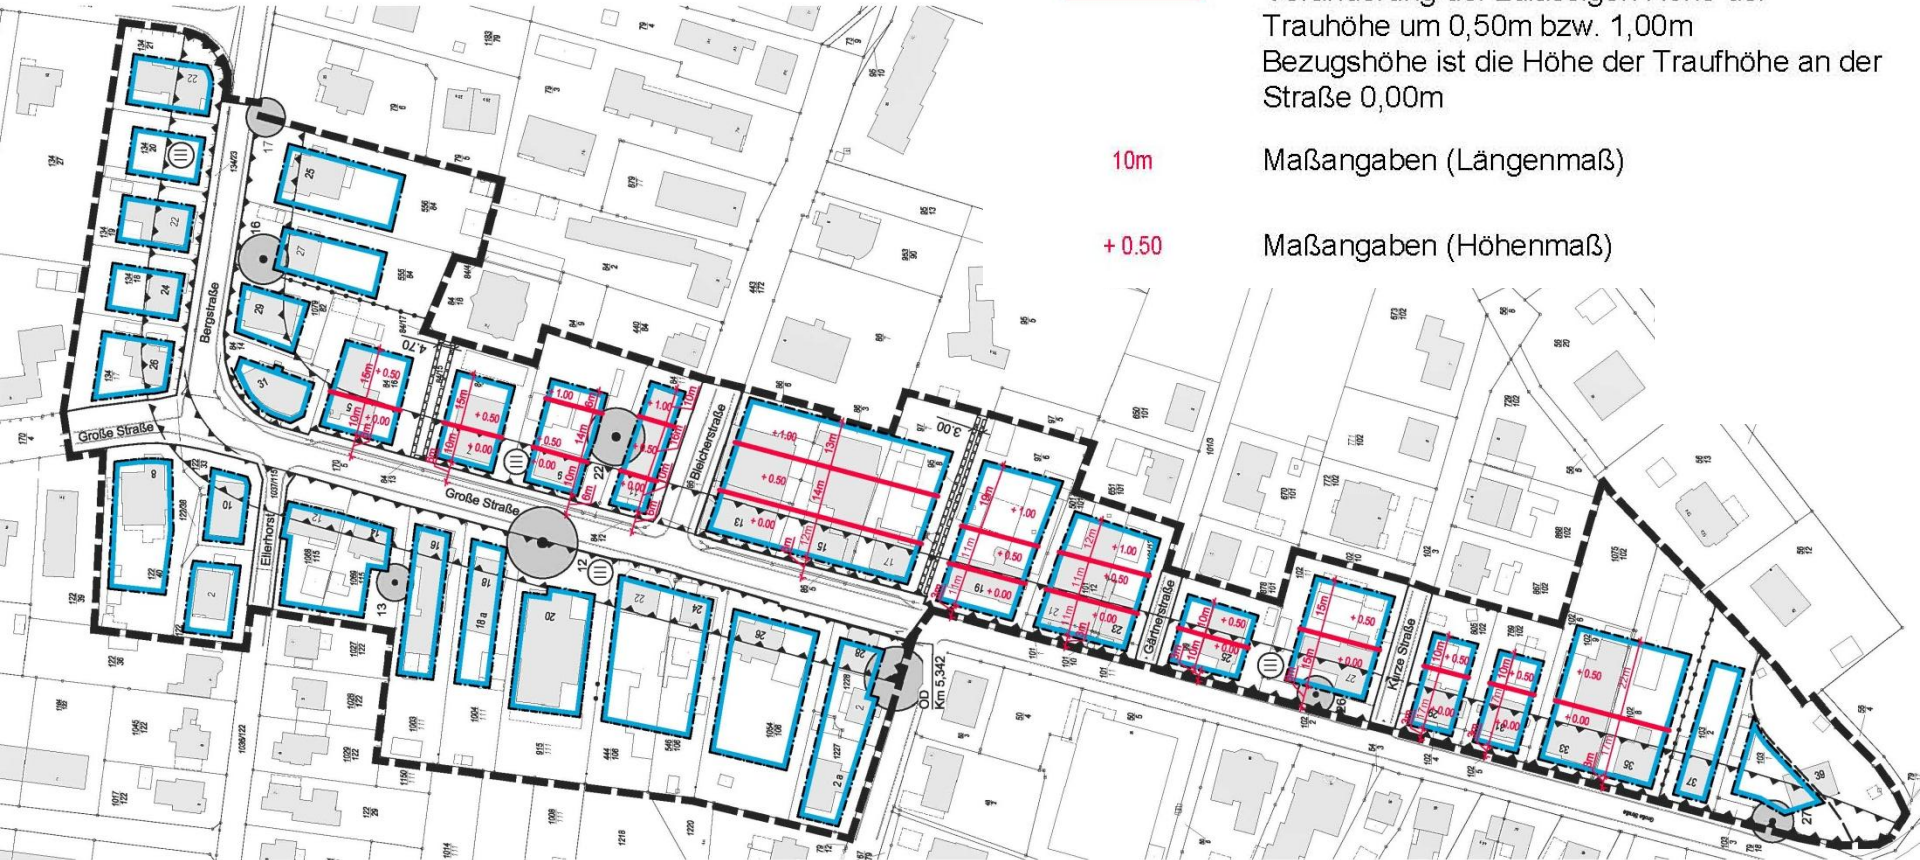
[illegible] Trauhöhe um 0,50m bzw. 1,00m
Bezugshöhe ist die Höhe der Traufhöhe an der Straße 0,00m

10m Maßangaben (Längenmaß)

+ 0.50 Maßangaben (Höhenmaß)

Bergstraße
Große Straße
Große Straße
Ellerhorst
Bleicherstraße
Gärtnerstraße
Kurze Straße
OD Km 5,342
4.70
3.00
22
24
26
25
27
29
31
16
17
13
12
18
18 a
20
22
24
26
28
2
2 a
10
13
15
17
19
21
23
27
33
35
37
39
+ 0.50
+ 0.00
+ 1.00
15m
10m
14m
13m
12m
11m
19m
22m
17m